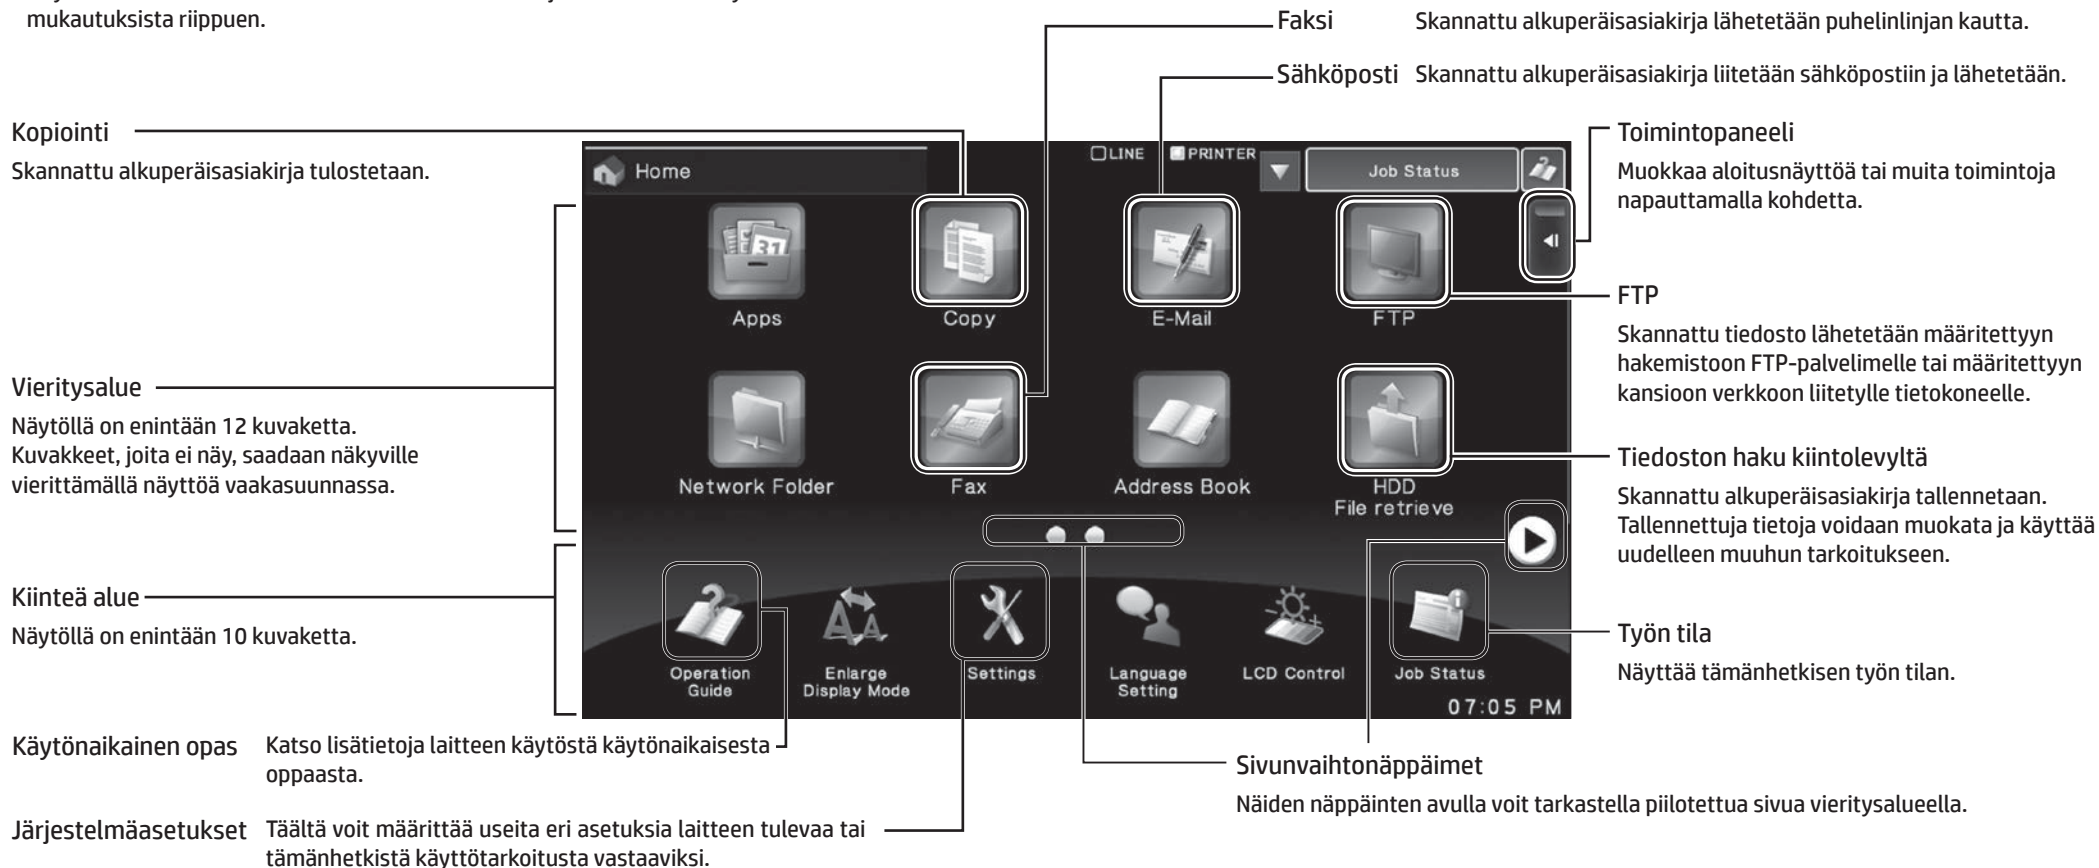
mukautuksista riippuen.

Faksi Skannattu alkuperäisasiakirja lähetetään puhelinlinjan kautta.

Sähköposti Skannattu alkuperäisasiakirja liitetään sähköpostiin ja lähetetään.

Kopiointi

Skannattu alkuperäisasiakirja tulostetaan.

Toimintopaneeli

Muokkaa aloitusnäyttöä tai muita toimintoja napauttamalla kohdetta.

LINE PRINTER Job Status

Home

Apps Copy E-Mail FTP

Network Folder Fax Address Book HDD File retrieve

Operation Guide Enlarge Display Mode Settings Language Setting LCD Control Job Status

07:05 PM

FTP

Skannattu tiedosto lähetetään määritettyyn hakemistoon FTP-palvelimelle tai määritettyyn kansioon verkkoon liitetylle tietokoneelle.

Vieritysalue

Näytöllä on enintään 12 kuvaketta. Kuvakkeet, joita ei näy, saadaan näkyville vierittämällä näyttöä vaakasuunnassa.

Tiedoston haku kiintolevyltä

Skannattu alkuperäisasiakirja tallennetaan. Tallennettuja tietoja voidaan muokata ja käyttää uudelleen muuhun tarkoitukseen.

Kiinteä alue

Näytöllä on enintään 10 kuvaketta.

Työn tila

Näyttää tämänhetkisen työn tilan.

Käytönaikainen opas Katso lisätietoja laitteen käytöstä käytönaikaisesta oppaasta.

Sivunvaihtonäppäimet

Näiden näppäinten avulla voit tarkastella piilotettua sivua vieritysalueella.

Järjestelmäasetukset Täältä voit määrittää useita eri asetuksia laitteen tulevaa tai tämänhetkistä käyttötarkoitusta vastaaviksi.